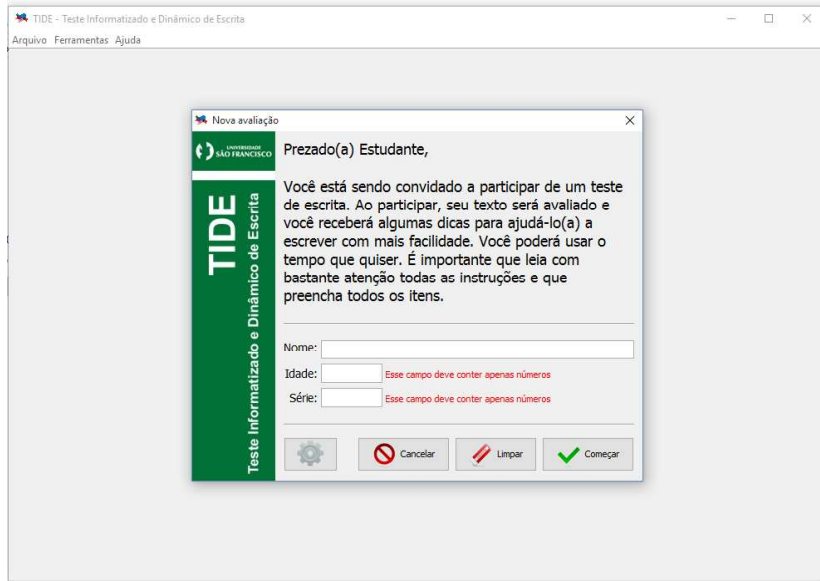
TIDE - Teste Informatizado e Dinâmico de Escrita

Arquivo Ferramentas Ajuda

Nova avaliação

UNIVERSIDADE SÃO FRANCISCO

TIDE

Teste Informatizado e Dinâmico de Escrita

Prezado(a) Estudante,

Você está sendo convidado a participar de um teste de escrita. Ao participar, seu texto será avaliado e você receberá algumas dicas para ajudá-lo(a) a escrever com mais facilidade. Você poderá usar o tempo que quiser. É importante que leia com bastante atenção todas as instruções e que preencha todos os itens.

Nome:

Idade: Esse campo deve conter apenas números

Série: Esse campo deve conter apenas números

Cancelar Limpar Começar